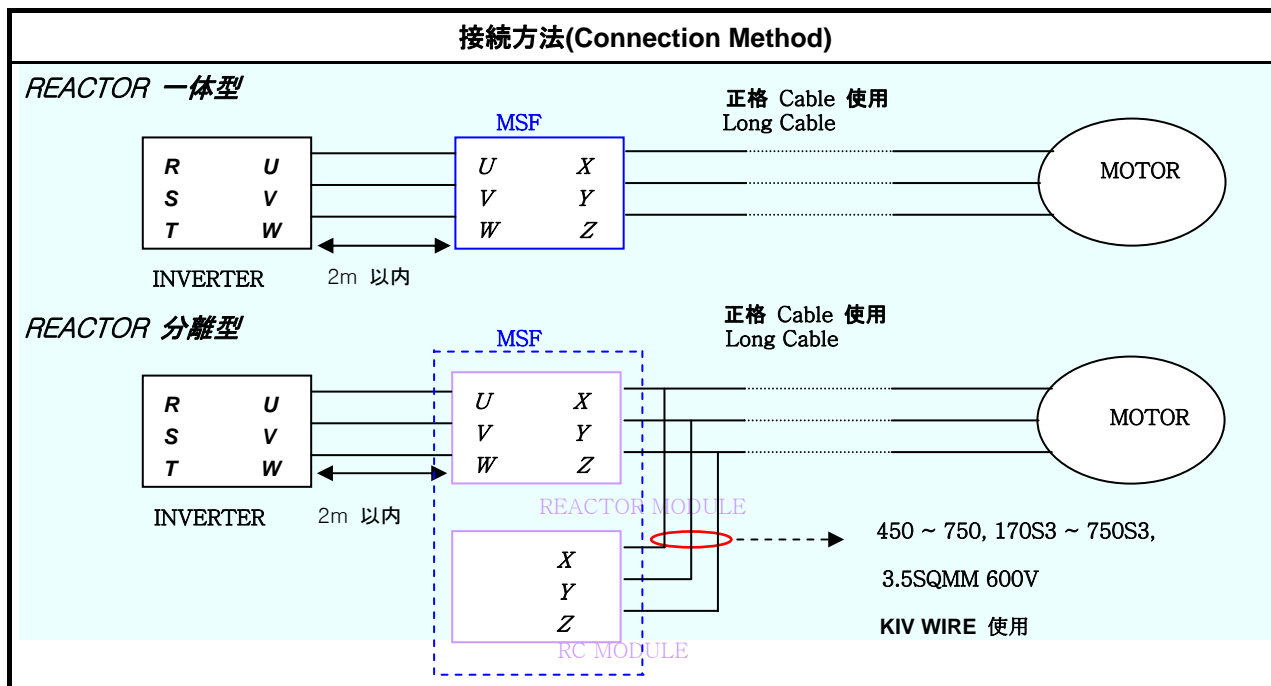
接続方法(Connection Method)

REACTOR 一体型

正格 Cable 使用
Long Cable

MSF

| R | U |
|---|---|
| S | V |
| T | W |

| U | X |
|---|---|
| V | Y |
| W | Z |

MOTOR

INVERTER

2m 以内

REACTOR 分離型

正格 Cable 使用
Long Cable

MSF

| R | U |
|---|---|
| S | V |
| T | W |

| U | X |
|---|---|
| V | Y |
| W | Z |

MOTOR

INVERTER

2m 以内

REACTOR MODULE

X
Y
Z

RC MODULE

450 ~ 750, 170S3 ~ 750S3,

3.5SQMM 600V

KIV WIRE 使用